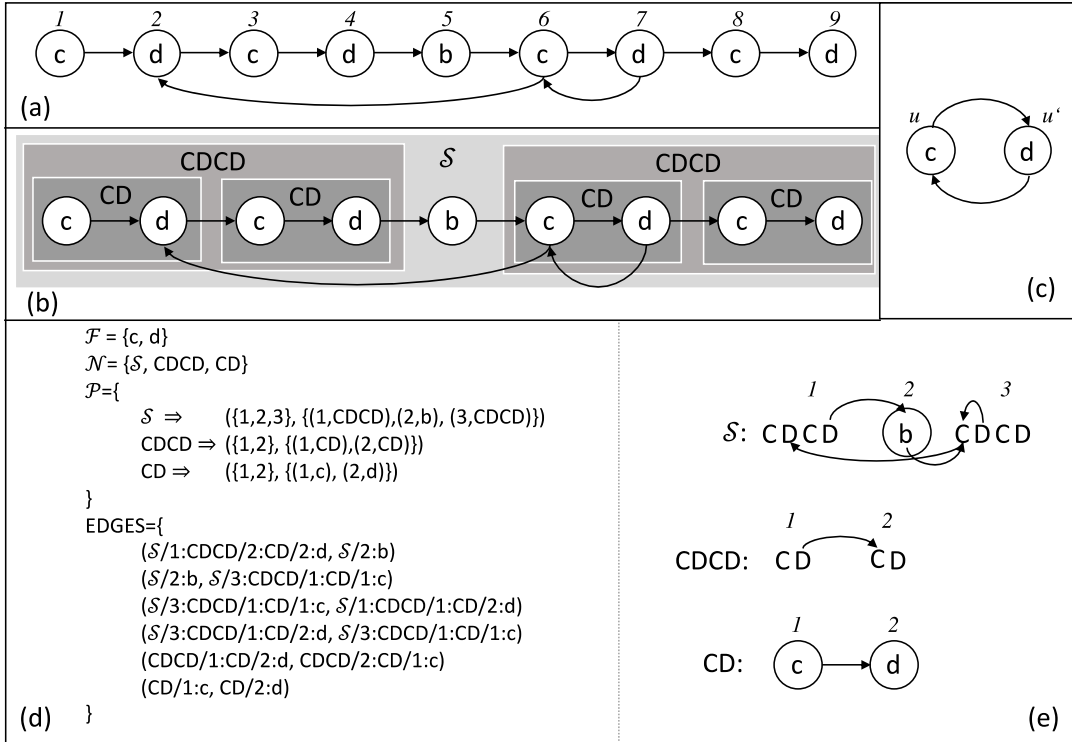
1 2 3 4 5 6 7 8 9
c d c d b c d c d
(a)

CDCD $\mathcal{S}$ CDCD
CD CD CD CD
c d c d b c d c d
(b)

u u'
c d
(c)

$\mathcal{F}$ = {c, d}
$\mathcal{N}$ = {$\mathcal{S}$, CDCD, CD}
$\mathcal{P}$={
$\mathcal{S}$ ⇒ ({1,2,3}, {(1,CDCD),(2,b), (3,CDCD)})
CDCD ⇒ ({1,2}, {(1,CD),(2,CD)})
CD ⇒ ({1,2}, {(1,c), (2,d)})
}
EDGES={
($\mathcal{S}$/1:CDCD/2:CD/2:d, $\mathcal{S}$/2:b)
($\mathcal{S}$/2:b, $\mathcal{S}$/3:CDCD/1:CD/1:c)
($\mathcal{S}$/3:CDCD/1:CD/1:c, $\mathcal{S}$/1:CDCD/1:CD/2:d)
($\mathcal{S}$/3:CDCD/1:CD/2:d, $\mathcal{S}$/3:CDCD/1:CD/1:c)
(CDCD/1:CD/2:d, CDCD/2:CD/1:c)
(CD/1:c, CD/2:d)
(d) }

1 2 3
$\mathcal{S}$: CDCD b CDCD

1 2
CDCD: CD CD

1 2
CD: c d
(e)